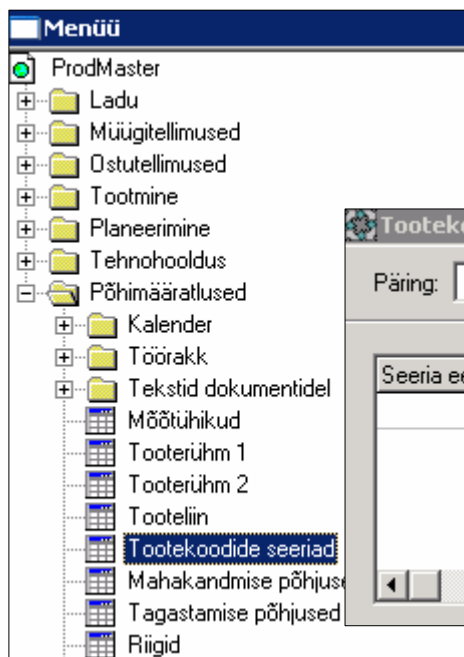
Menüü
ProdMaster
Ladu
Müügitellimused
Ostutellimused
Tootmine
Planeerimine
Tehnohooldus
Põhimääratlused
Kalender
Töörakk
Tekstid dokumentidel
Mõõtühikud
Tooterühm 1
Tooterühm 2
Tooteliin
Tootekoodide seeriad
Mahakandmise põhjuse
Tagastamise põhjused
Riigid

Tooteko
Päring:
Seeria ee